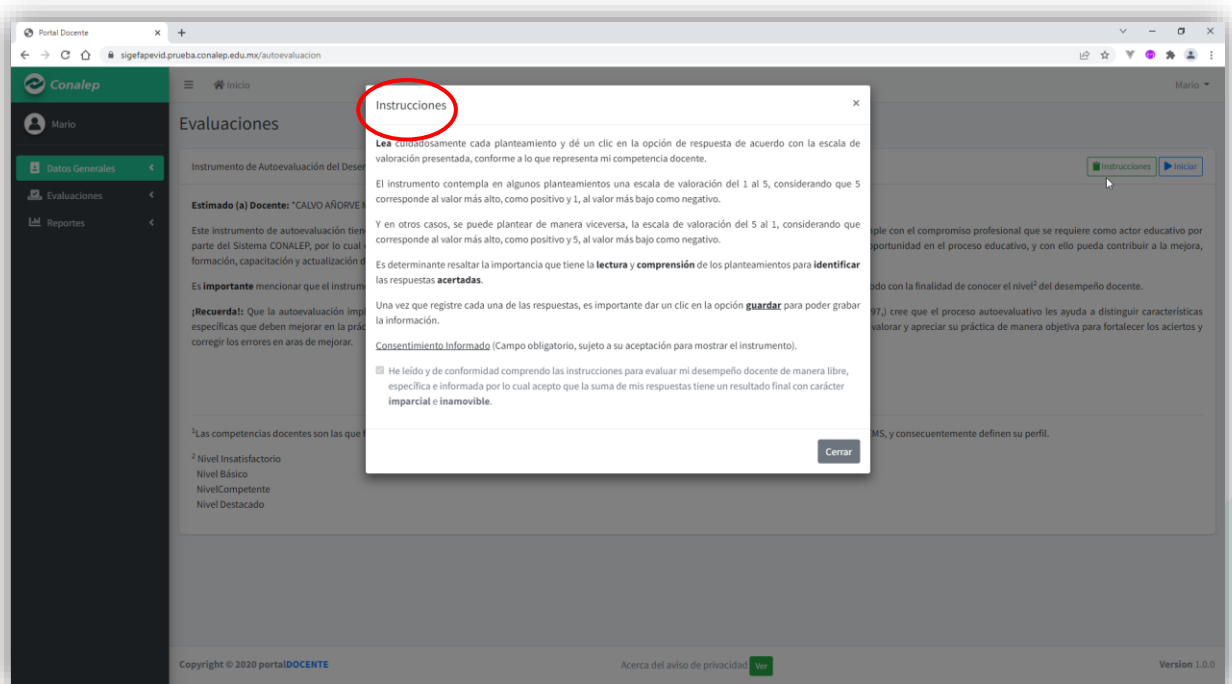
Portal Docente ×

sigefapevid.prueba.conalep.edu.mx/autoevaluacion

Conalep

Inicio

Mario

Mario

Datos Generales

Evaluaciones

Reportes

Evaluaciones

Instrumento de Autoevaluación del Dese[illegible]

Instrucciones Iniciar

Estimado (a) Docente: "CALVO AÑORVE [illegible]

Este instrumento de autoevaluación tien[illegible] ple con el compromiso profesional que se requiere como actor educativo por parte del Sistema CONALEP, por lo cual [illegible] portunidad en el proceso educativo, y con ello pueda contribuir a la mejora, formación, capacitación y actualización d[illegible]

Es importante mencionar que el instrum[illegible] do con la finalidad de conocer el nivel² del desempeño docente.

¡Recuerda!: Que la autoevaluación imp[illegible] 97,) cree que el proceso autoevaluativo les ayuda a distinguir características específicas que deben mejorar en la prác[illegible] valorar y apreciar su práctica de manera objetiva para fortalecer los aciertos y corregir los errores en aras de mejorar.

¹Las competencias docentes son las que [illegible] MS, y consecuentemente definen su perfil.

² Nivel Insatisfactorio
Nivel Básico
NivelCompetente
Nivel Destacado

Instrucciones ×

Lea cuidadosamente cada planteamiento y dé un clic en la opción de respuesta de acuerdo con la escala de valoración presentada, conforme a lo que representa mi competencia docente.

El instrumento contempla en algunos planteamientos una escala de valoración del 1 al 5, considerando que 5 corresponde al valor más alto, como positivo y 1, al valor más bajo como negativo.

Y en otros casos, se puede plantear de manera viceversa, la escala de valoración del 5 al 1, considerando que corresponde al valor más alto, como positivo y 5, al valor más bajo como negativo.

Es determinante resaltar la importancia que tiene la lectura y comprensión de los planteamientos para identificar las respuestas acertadas.

Una vez que registre cada una de las respuestas, es importante dar un clic en la opción guardar para poder grabar la información.

Consentimiento Informado (Campo obligatorio, sujeto a su aceptación para mostrar el instrumento).

He leído y de conformidad comprendo las instrucciones para evaluar mi desempeño docente de manera libre, específica e informada por lo cual acepto que la suma de mis respuestas tiene un resultado final con carácter imparcial e inamovible.

Cerrar

Copyright © 2020 portalDOCENTE

Acerca del aviso de privacidad Ver

Version 1.0.0